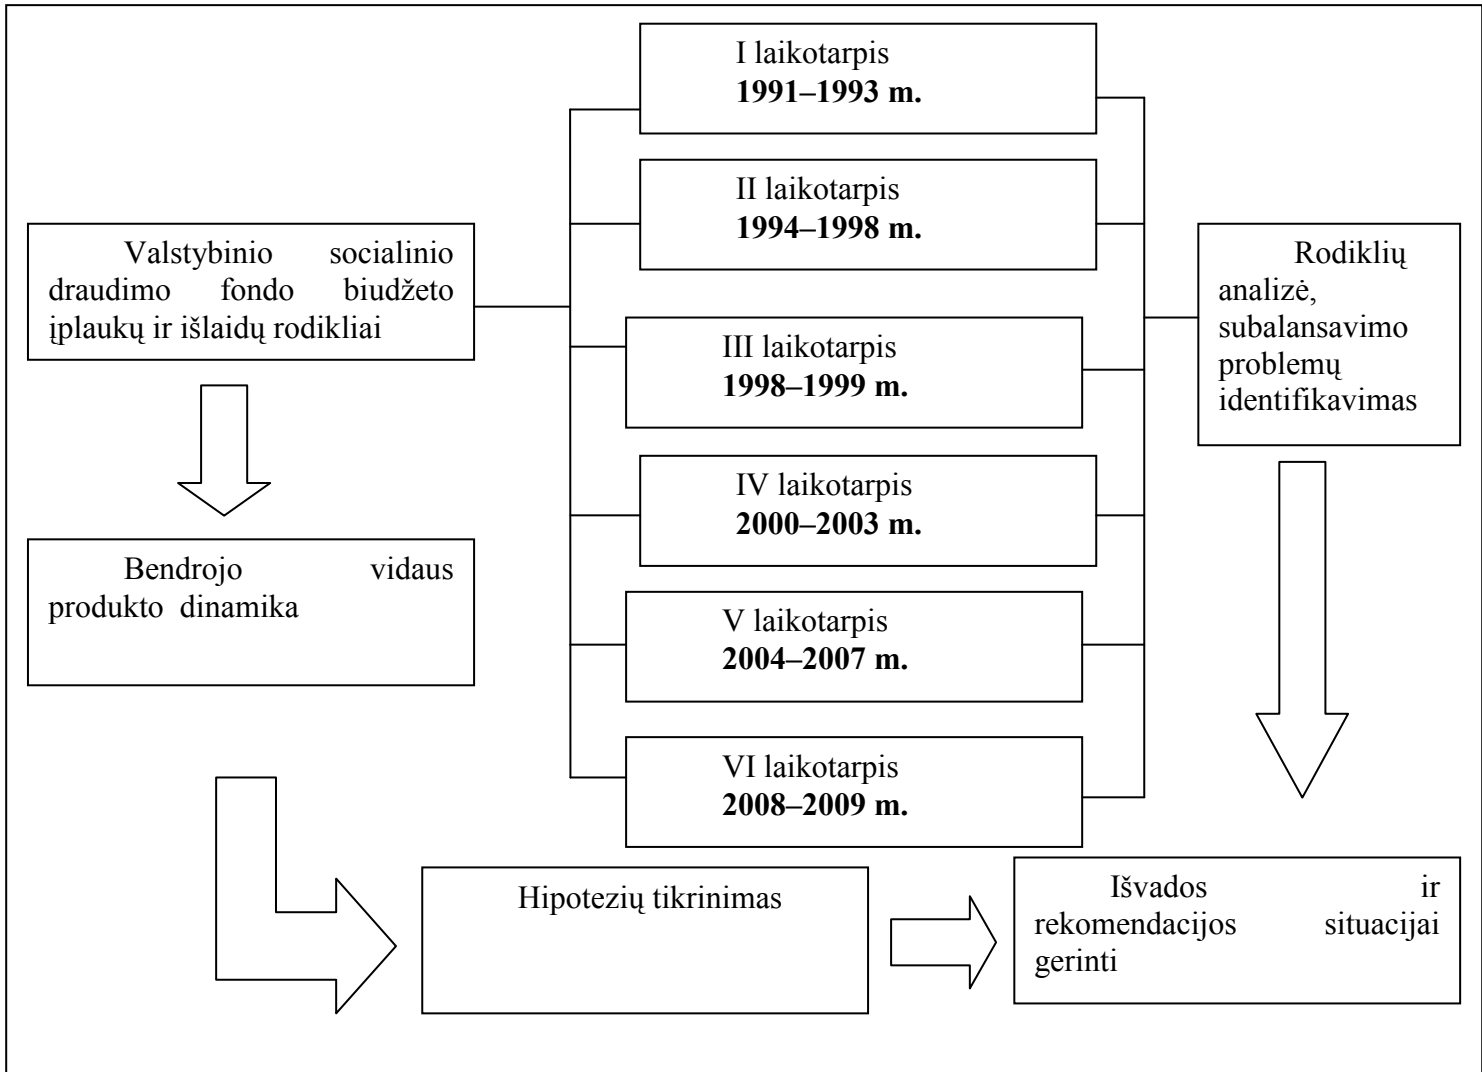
Valstybinio socialinio draudimo fondo biudžeto įplaukų ir išlaidų rodikliai

Bendrojo vidaus produkto dinamika

I laikotarpis
**1991–1993 m.**

II laikotarpis
**1994–1998 m.**

III laikotarpis
**1998–1999 m.**

IV laikotarpis
**2000–2003 m.**

V laikotarpis
**2004–2007 m.**

VI laikotarpis
**2008–2009 m.**

Rodiklių analizė, subalansavimo problemų identifikavimas

Hipotezių tikrinimas

Išvados ir rekomendacijos situacijai gerinti